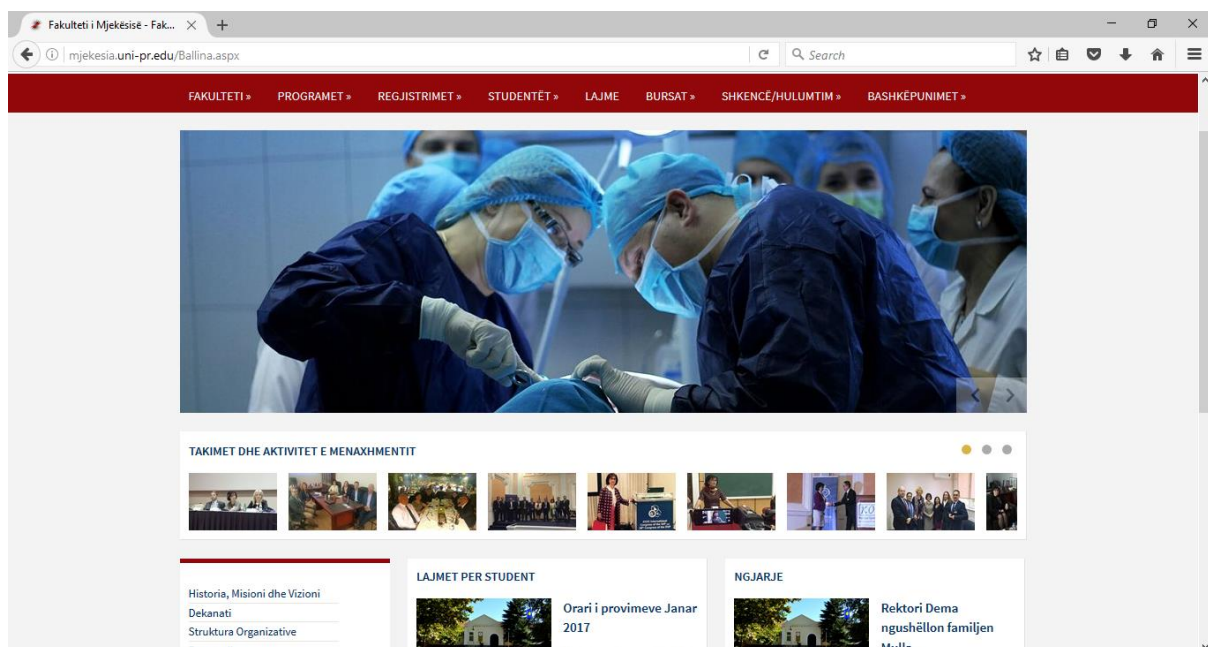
Fakulteti i Mjekësisë - Fak...

mjekesia.uni-pr.edu/Ballina.aspx

Search

FAKULTETI » PROGRAMET » REGJISTRIMET » STUDENTËT » LAJME BURSAT » SHKENCË/HULUMTIM » BASHKËPUNIMET »

TAKIMET DHE AKTIVITET E MENAXHMENTIT

Historia, Misioni dhe Vizioni
Dekanati
Struktura Organizative

LAJMET PER STUDENT

Orari i provimeve Janar 2017

NGJARJE

Rektori Dema ngushëllon familjen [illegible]